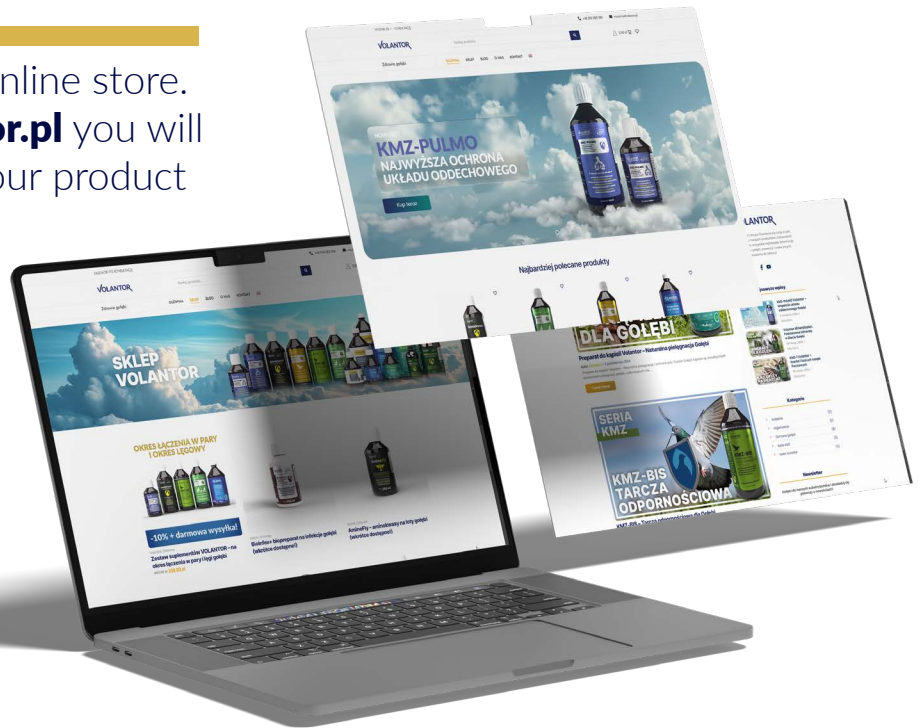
nline store.
or.pl you will
our product

VOLANTOR

KMZ-PULMO
NAJWYŻSZA OCHRONA
UKŁADU ODDECHOWEGO

Kup teraz

Najbardziej polecane produkty

VOLANTOR

Zdrowe gołębie

SKLEP
VOLANTOR

OKRES ŁĄCZENIA W PARY
I OKRES LĘGOWY

-10% + darmowa wysyłka!

Zestaw suplementów VOLANTOR – na okres łączenia w pary i lęgu gołębi

Biolefin+ bioperparat na infekcje gołębi (wkrótce dostępne!)

AminoFly – aminokwasy na loty gołębi (wkrótce dostępne!)

VOLANTOR

DLA GOŁĘBI

Preparat do kąpieli Volantor – Naturalna pielęgnacja Gołębi

SERIA
KMZ

KMZ-BIS
TARCZA
ODPORNOŚCIOWA

Kategorie

Newsletter